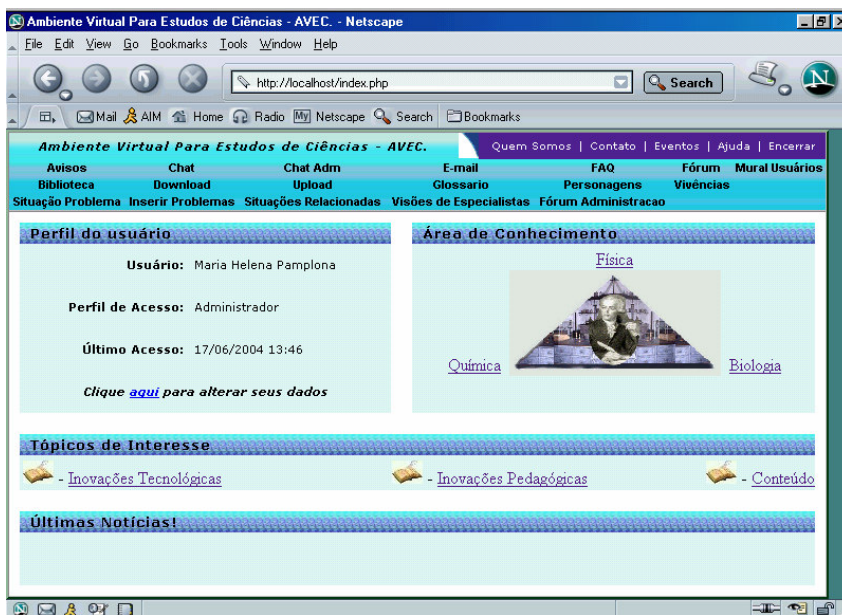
Ambiente Virtual Para Estudos de Ciências - AVEC. - Netscape

File Edit View Go Bookmarks Tools Window Help

http://localhost/index.php

Search

Mail AIM Home Radio Netscape Search Bookmarks

Ambiente Virtual Para Estudos de Ciências - AVEC.

Quem Somos | Contato | Eventos | Ajuda | Encerrar

Avisos Chat Chat Adm E-mail FAQ Fórum Mural Usuários
Biblioteca Download Upload Glossario Personagens Vivências
Situação Problema Inserir Problemas Situações Relacionadas Visões de Especialistas Fórum Administracao

Perfil do usuário

Usuário: Maria Helena Pamplona

Perfil de Acesso: Administrador

Último Acesso: 17/06/2004 13:46

Clique aqui para alterar seus dados

Área de Conhecimento

Física

Química

Biologia

Tópicos de Interesse

- Inovações Tecnológicas

- Inovações Pedagógicas

- Conteúdo

Últimas Notícias!